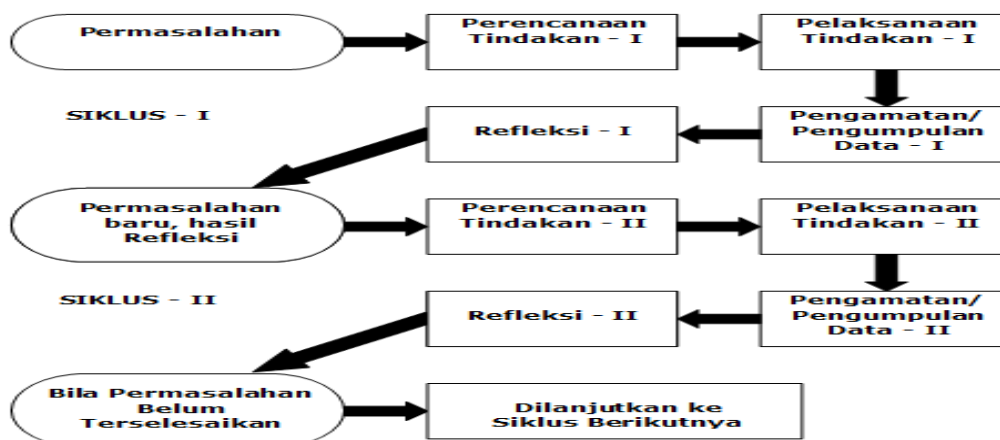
Permasalahan

Perencanaan Tindakan - I

Pelaksanaan Tindakan - I

SIKLUS - I

Refleksi - I

Pengamatan/ Pengumpulan Data - I

Permasalahan baru, hasil Refleksi

Perencanaan Tindakan - II

Pelaksanaan Tindakan - II

SIKLUS - II

Refleksi - II

Pengamatan/ Pengumpulan Data - II

Bila Permasalahan Belum Terselesaikan

Dilanjutkan ke Siklus Berikutnya